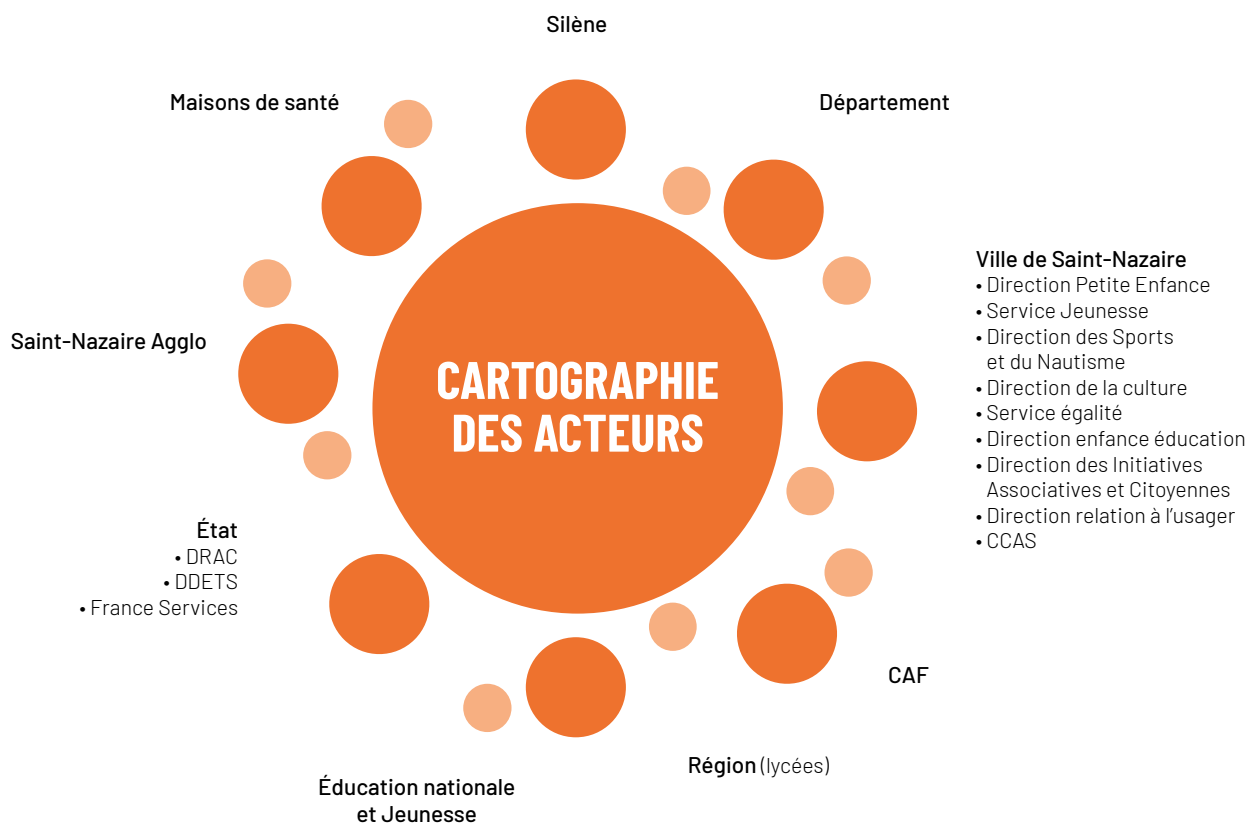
Silène

Maisons de santé

Département

Ville de Saint-Nazaire
• Direction Petite Enfance
• Service Jeunesse
• Direction des Sports et du Nautisme
• Direction de la culture
• Service égalité
• Direction enfance éducation
• Direction des Initiatives Associatives et Citoyennes
• Direction relation à l'usager
• CCAS

Saint-Nazaire Agglo

CARTOGRAPHIE DES ACTEURS

État
• DRAC
• DDETS
• France Services

CAF

Région (lycées)

Éducation nationale et Jeunesse